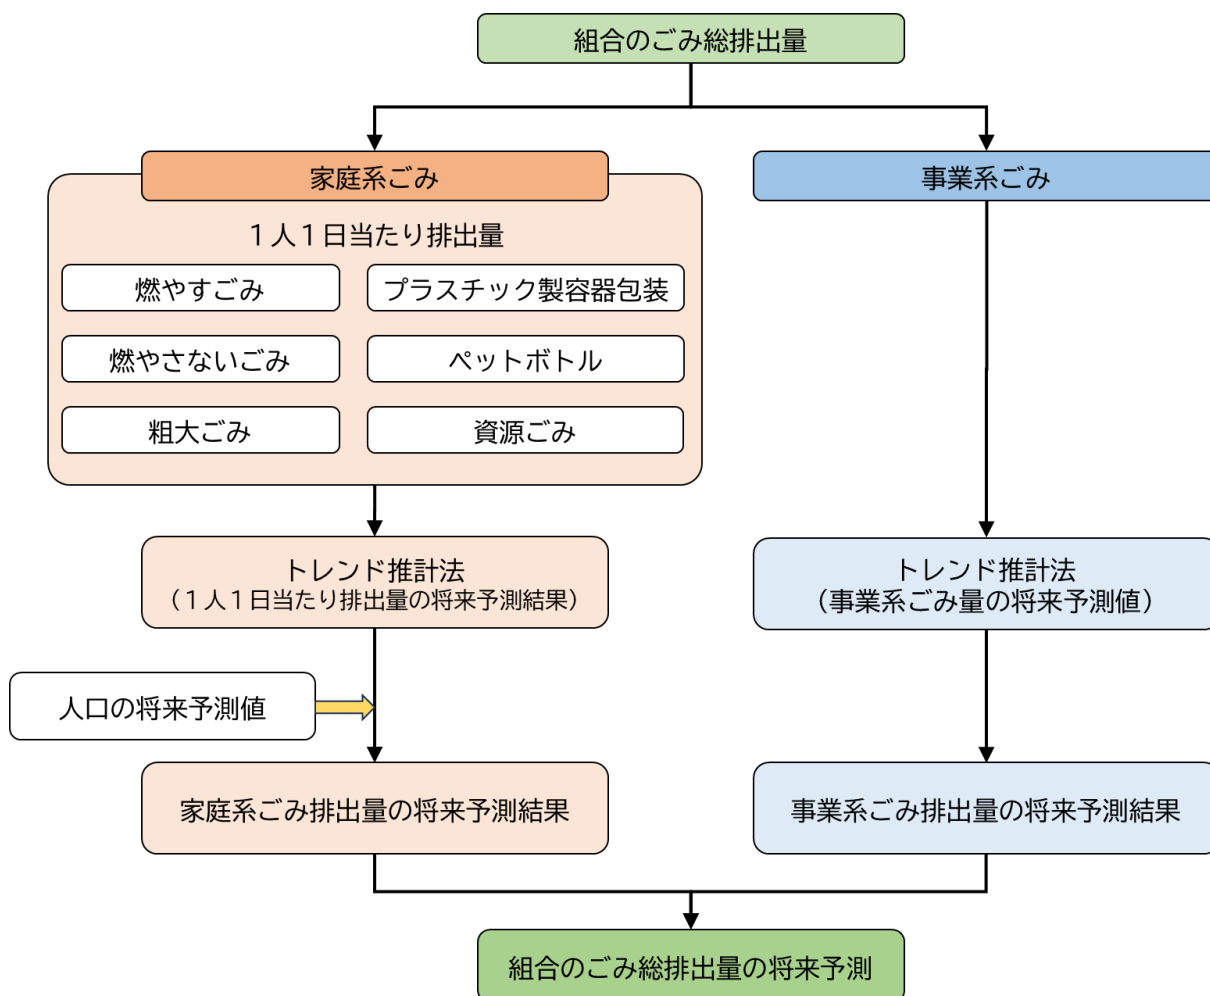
組合のごみ総排出量

家庭系ごみ

1人1日当たり排出量

燃やすごみ

プラスチック製容器包装

燃やさないごみ

ペットボトル

粗大ごみ

資源ごみ

トレンド推計法
（1人1日当たり排出量の将来予測結果）

人口の将来予測値

家庭系ごみ排出量の将来予測結果

事業系ごみ

トレンド推計法
（事業系ごみ量の将来予測値）

事業系ごみ排出量の将来予測結果

組合のごみ総排出量の将来予測